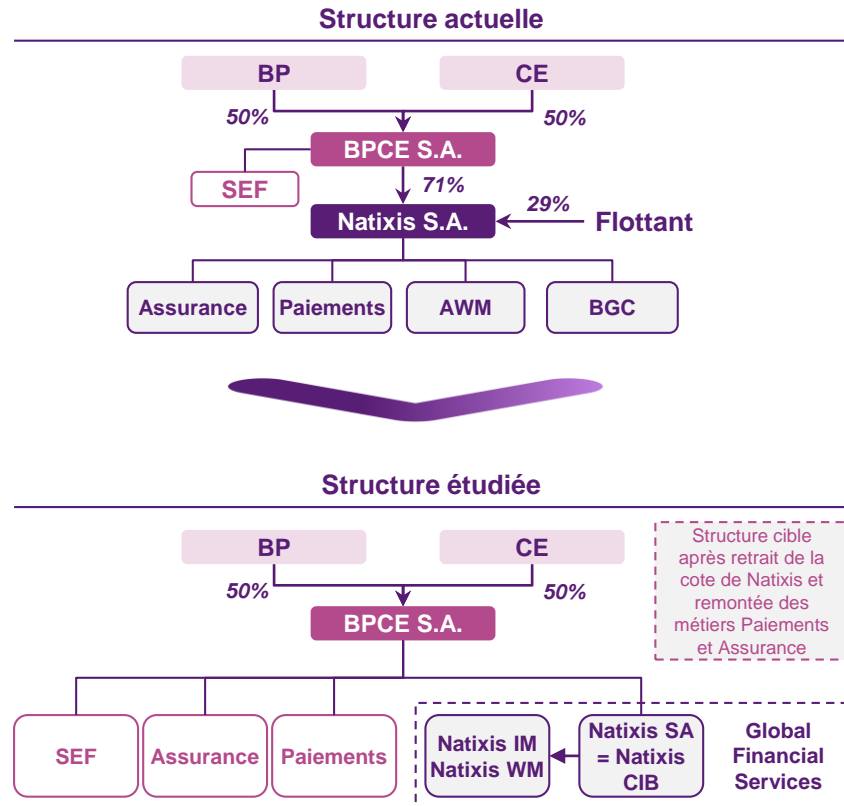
Structure actuelle

BP

CE

50%

50%

BPCE S.A.

SEF

71%

29%

Natixis S.A.

Flottant

Assurance

Paiements

AWM

BGC

Structure étudiée

BP

CE

50%

50%

BPCE S.A.

Structure cible après retrait de la cote de Natixis et remontée des métiers Paiements et Assurance

SEF

Assurance

Paiements

Natixis IM Natixis WM

Natixis SA = Natixis CIB

Global Financial Services